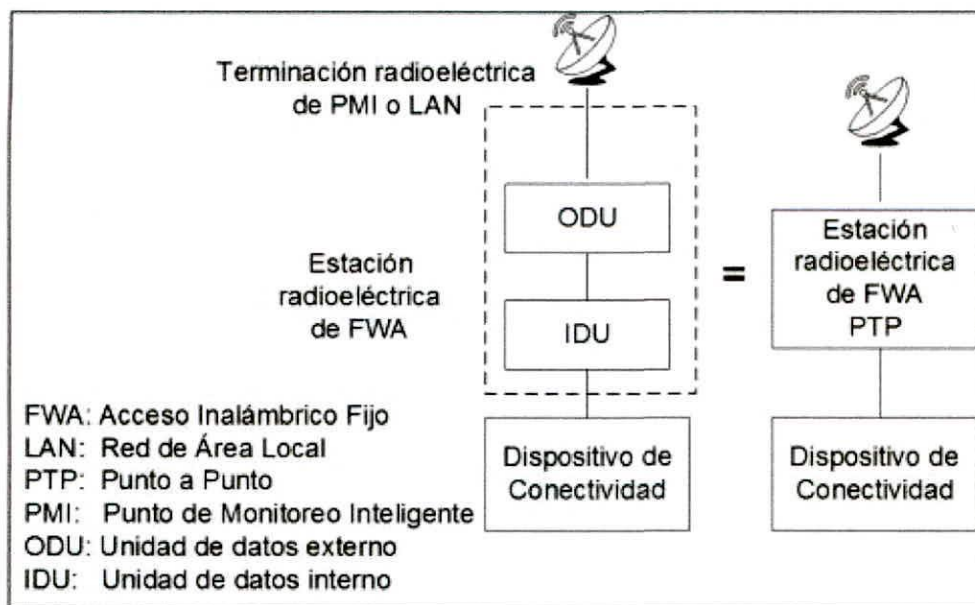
Terminación radioeléctrica de PMI o LAN

ODU

Estación radioeléctrica de FWA

IDU

=

Estación radioeléctrica de FWA PTP

Dispositivo de Conectividad

Dispositivo de Conectividad

FWA: Acceso Inalámbrico Fijo
LAN: Red de Área Local
PTP: Punto a Punto
PMI: Punto de Monitoreo Inteligente
ODU: Unidad de datos externo
IDU: Unidad de datos interno